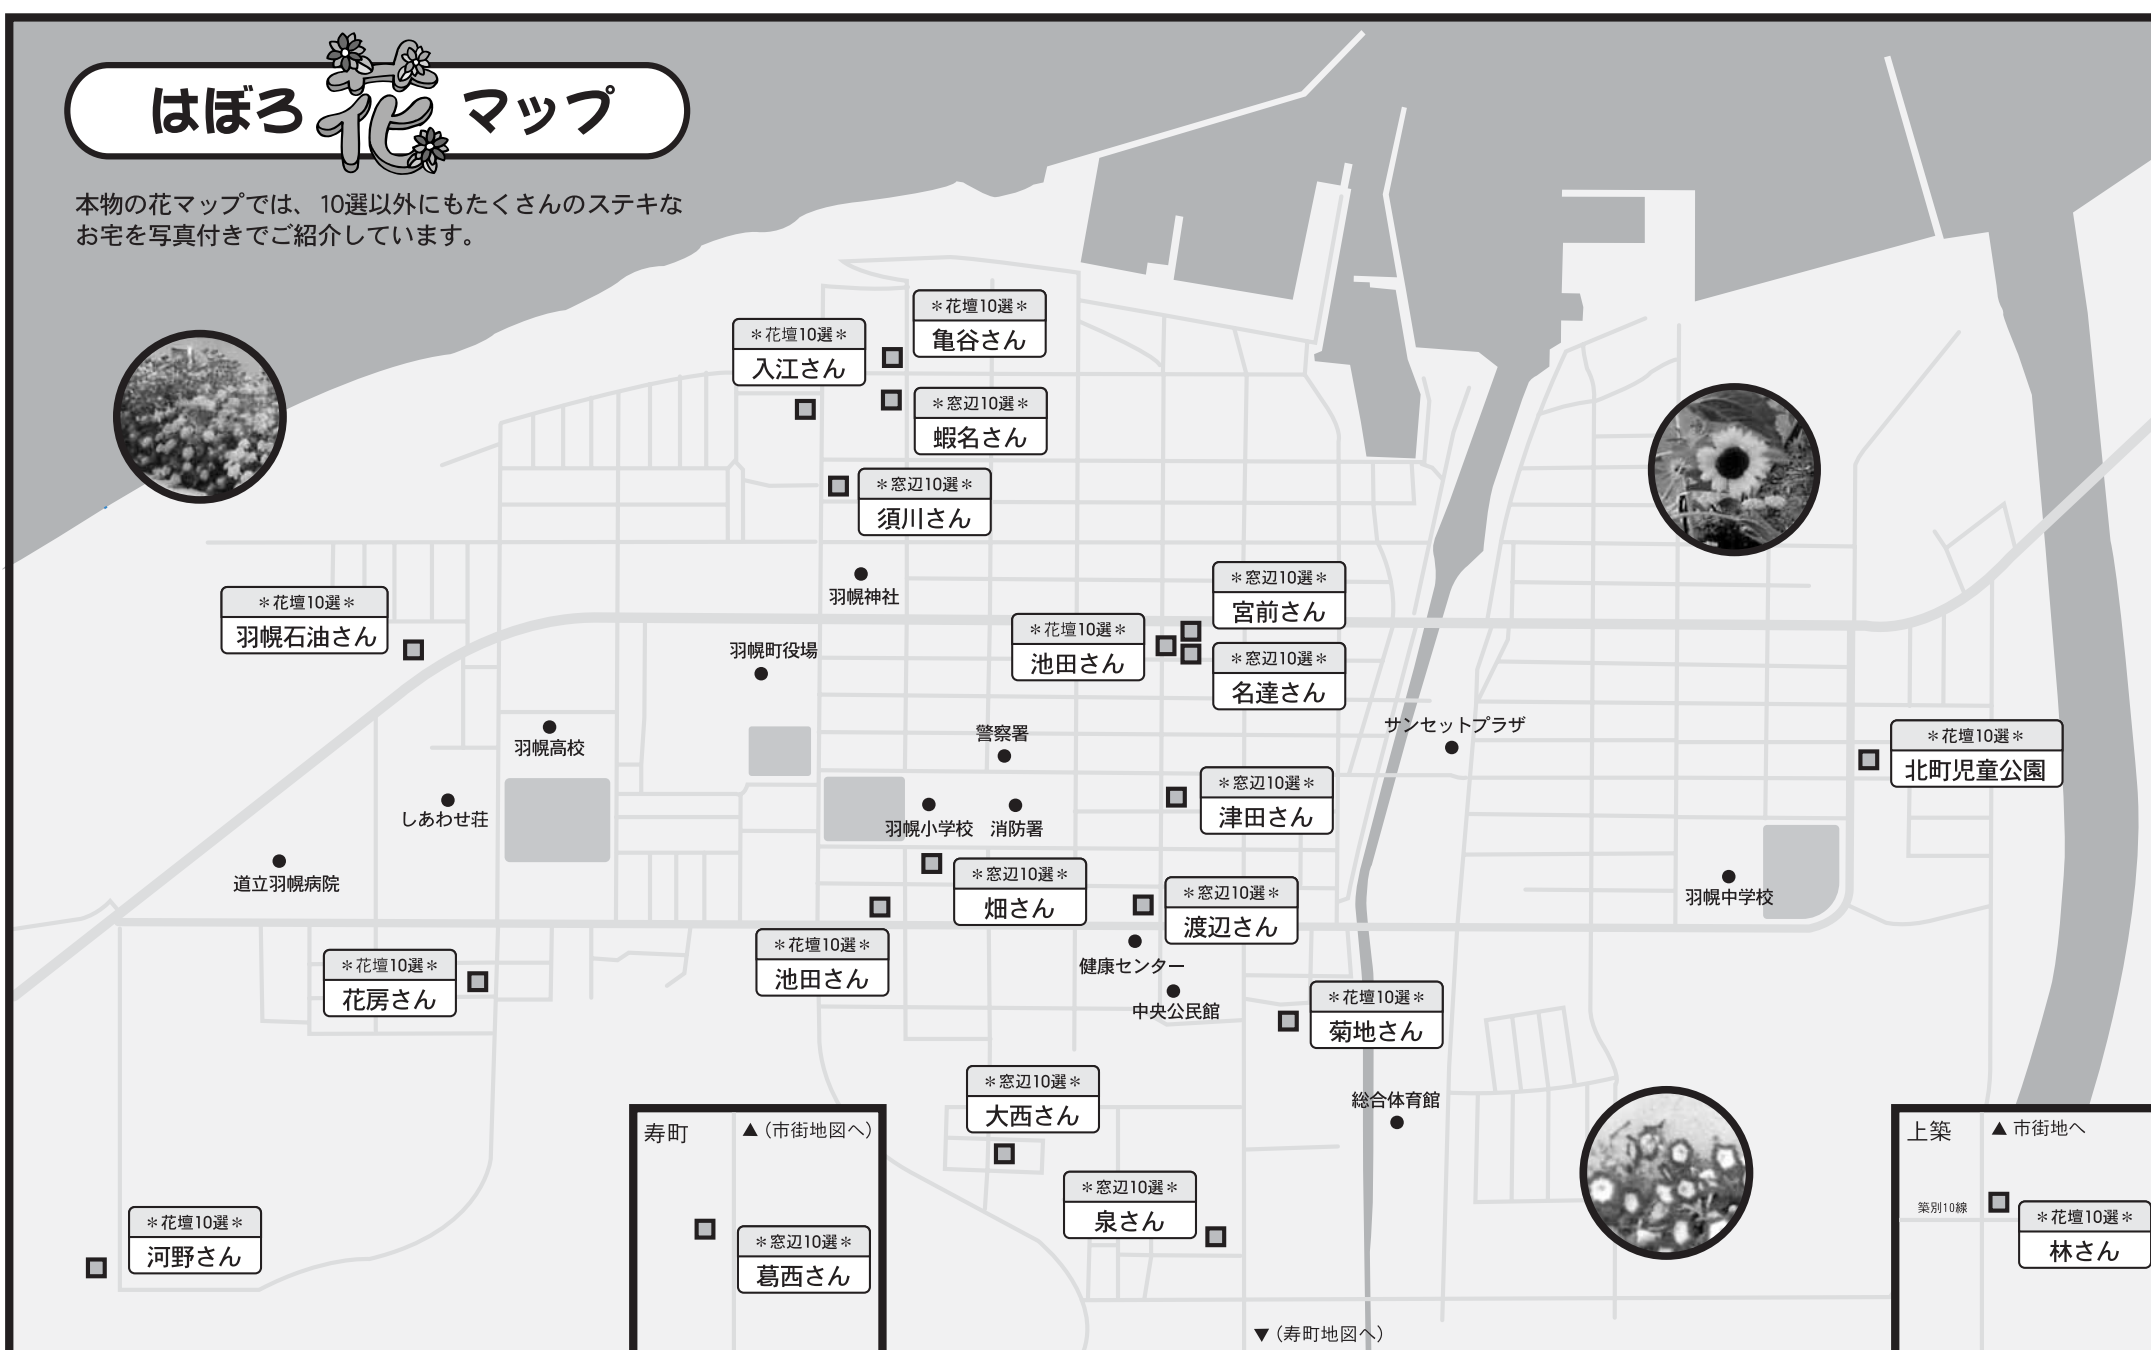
はぼろ花マップ

本物の花マップでは、10選以外にもたくさんのステキなお宅を写真付きでご紹介しています。

＊花壇10選＊
亀谷さん

＊花壇10選＊
入江さん

＊窓辺10選＊
蝦名さん

＊窓辺10選＊
須川さん

＊花壇10選＊
羽幌石油さん

羽幌神社

＊窓辺10選＊
宮前さん

＊花壇10選＊
池田さん

＊窓辺10選＊
名達さん

羽幌町役場

羽幌高校

警察署

サンセットプラザ

＊花壇10選＊
北町児童公園

しあわせ荘

＊窓辺10選＊
津田さん

羽幌小学校

消防署

道立羽幌病院

＊窓辺10選＊
畑さん

＊窓辺10選＊
渡辺さん

羽幌中学校

＊花壇10選＊
池田さん

健康センター

＊花壇10選＊
花房さん

中央公民館

＊花壇10選＊
菊地さん

＊窓辺10選＊
大西さん

総合体育館

寿町

▲（市街地図へ）

上築

▲市街地へ

＊窓辺10選＊
泉さん

＊花壇10選＊
河野さん

＊窓辺10選＊
葛西さん

築別10線

＊花壇10選＊
林さん

▼（寿町地図へ）